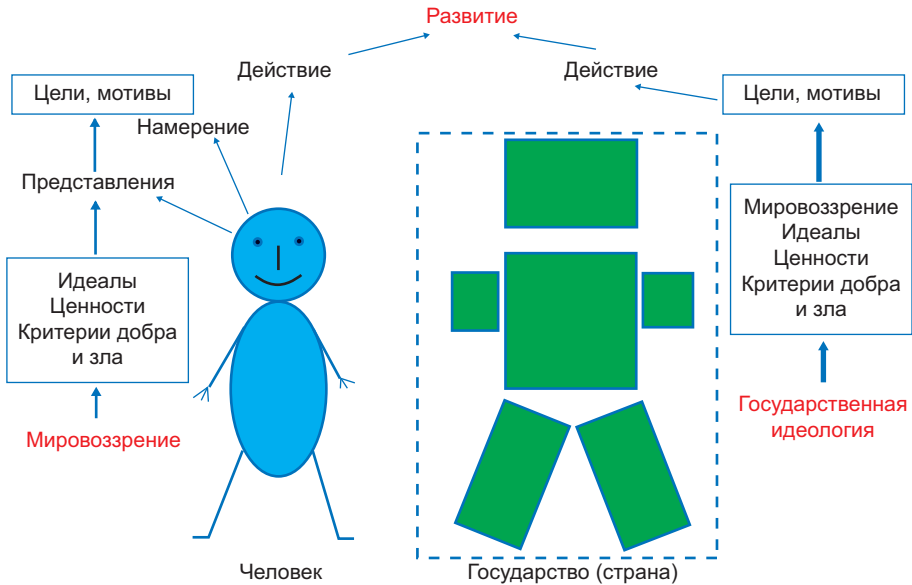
Развитие

Действие

Действие

Цели, мотивы

Намерение

Представления

Идеалы
Ценности
Критерии добра и зла

Мировоззрение

Цели, мотивы

Мировоззрение
Идеалы
Ценности
Критерии добра и зла

Государственная идеология

Человек

Государство (страна)